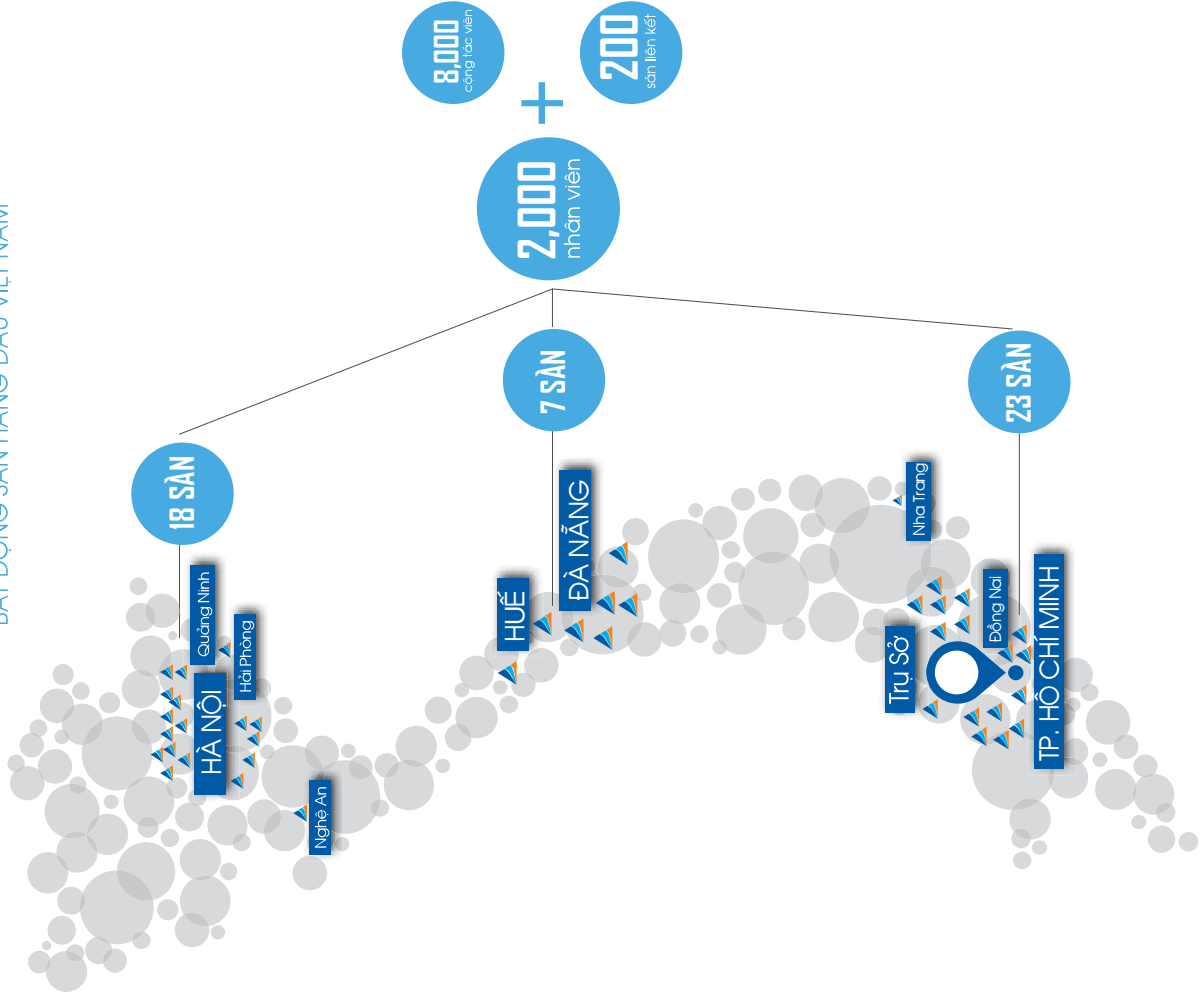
BẤT ĐỘNG SẢN HÀNG ĐẦU VIỆT NAM

8,000 cộng tác viên

200 sàn liên kết

+

2,000 nhân viên

18 SÀN

7 SÀN

23 SÀN

Quảng Ninh

Hải Phòng

HÀ NỘI

Nghệ An

HUẾ

ĐÀ NẴNG

Nha Trang

Trụ Sở

Đồng Nai

TP. HỒ CHÍ MINH